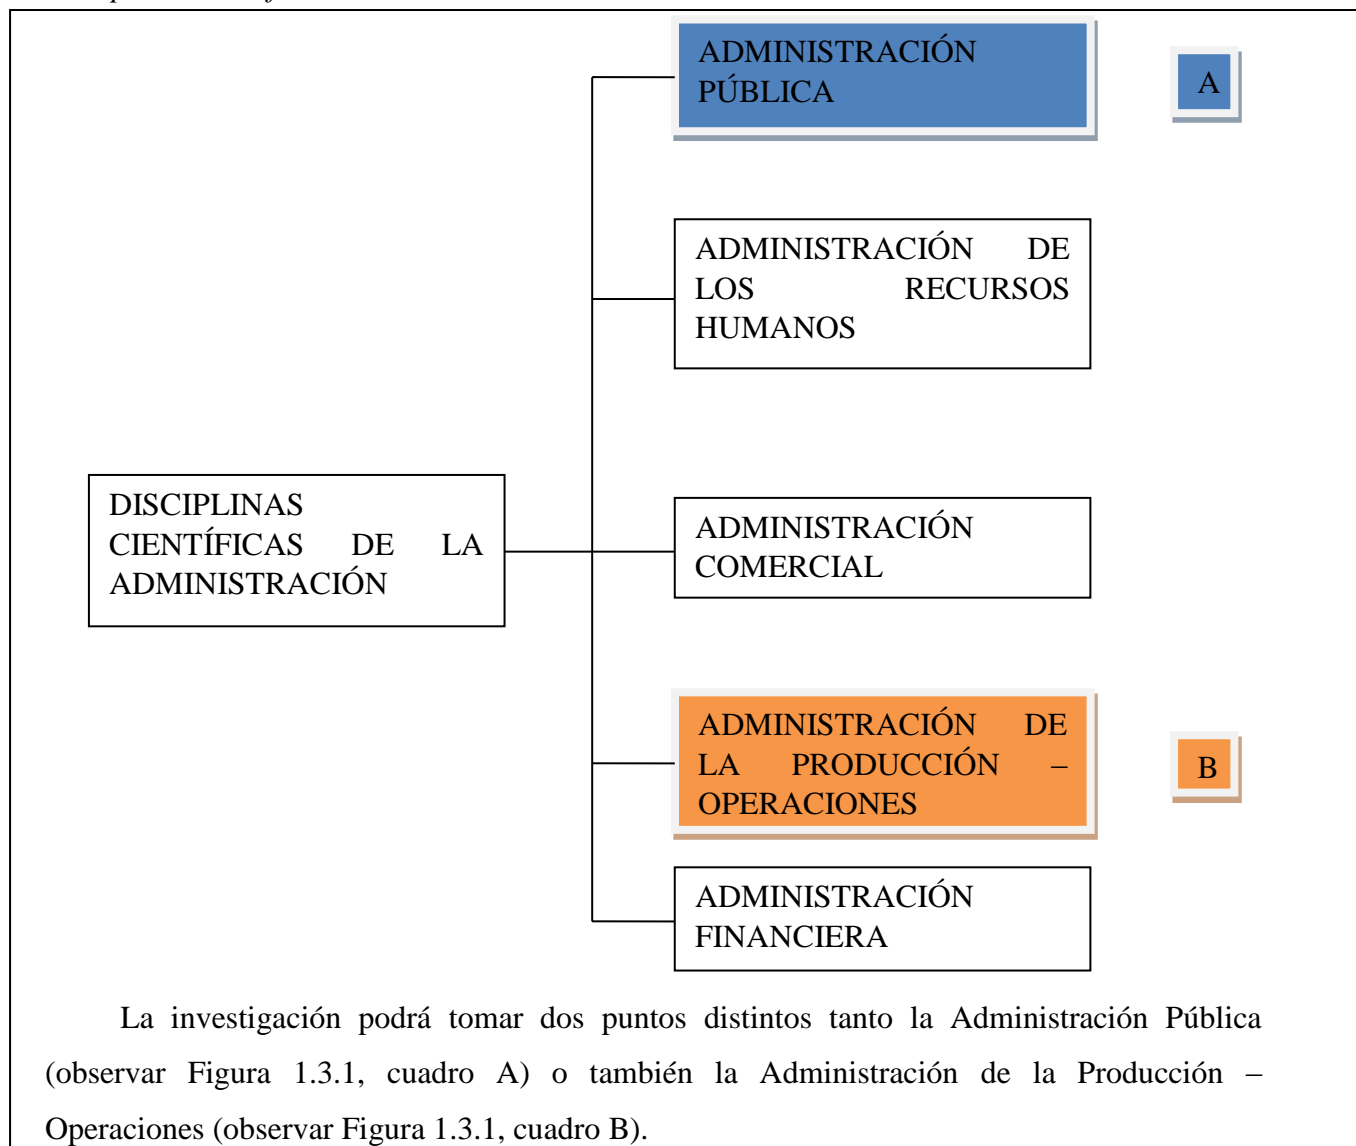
DISCIPLINAS CIENTÍFICAS DE LA ADMINISTRACIÓN

ADMINISTRACIÓN PÚBLICA

A

ADMINISTRACIÓN DE LOS RECURSOS HUMANOS

ADMINISTRACIÓN COMERCIAL

ADMINISTRACIÓN DE LA PRODUCCIÓN – OPERACIONES

B

ADMINISTRACIÓN FINANCIERA

La investigación podrá tomar dos puntos distintos tanto la Administración Pública (observar Figura 1.3.1, cuadro A) o también la Administración de la Producción – Operaciones (observar Figura 1.3.1, cuadro B).